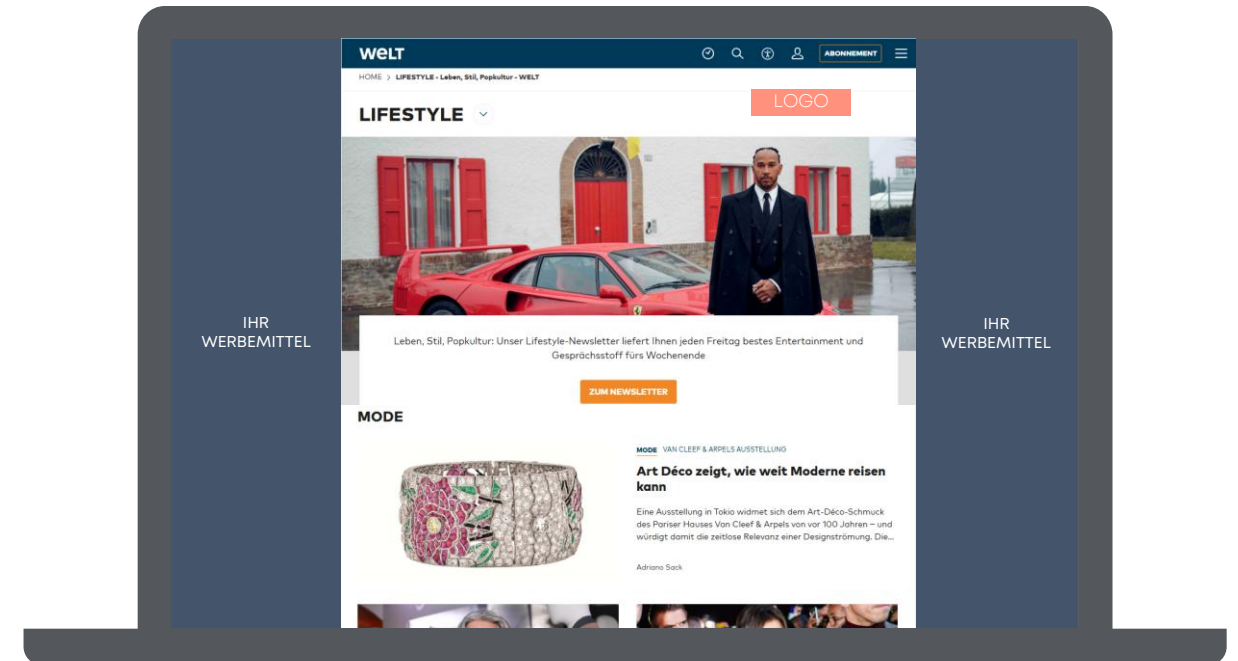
WELT

ABONNEMENT

HOME > LIFESTYLE - Leben, Stil, Popkultur - WELT

LOGO

LIFESTYLE

IHR WERBEMITTEL

IHR WERBEMITTEL

Leben, Stil, Popkultur: Unser Lifestyle-Newsletter liefert Ihnen jeden Freitag bestes Entertainment und Gesprächsstoff fürs Wochenende

ZUM NEWSLETTER

MODE

MODE VAN CLEEF & ARPELS AUSSTELLUNG

Art Déco zeigt, wie weit Moderne reisen kann

Eine Ausstellung in Tokio widmet sich dem Art-Déco-Schmuck des Pariser Hauses Van Cleef & Arpels von vor 100 Jahren – und würdigt damit die zeitlose Relevanz einer Designströmung. Die...

Adriano Sack